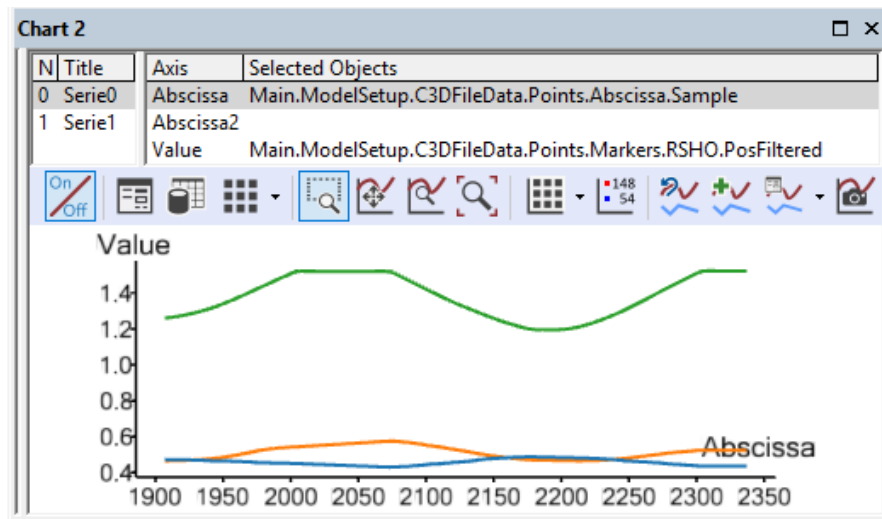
Chart 2

| N | Title |
|---|---|
| 0 | Serie0 |
| 1 | Serie1 |

| Axis | Selected Objects |
|---|---|
| Abscissa | Main.ModelSetup.C3DFileData.Points.Abscissa.Sample |
| Abscissa2 | |
| Value | Main.ModelSetup.C3DFileData.Points.Markers.RSHO.PosFiltered |

On
Off

148
54

Value
1.4
1.2
1.0
0.8
0.6
0.4
Abscissa
1900 1950 2000 2050 2100 2150 2200 2250 2300 2350